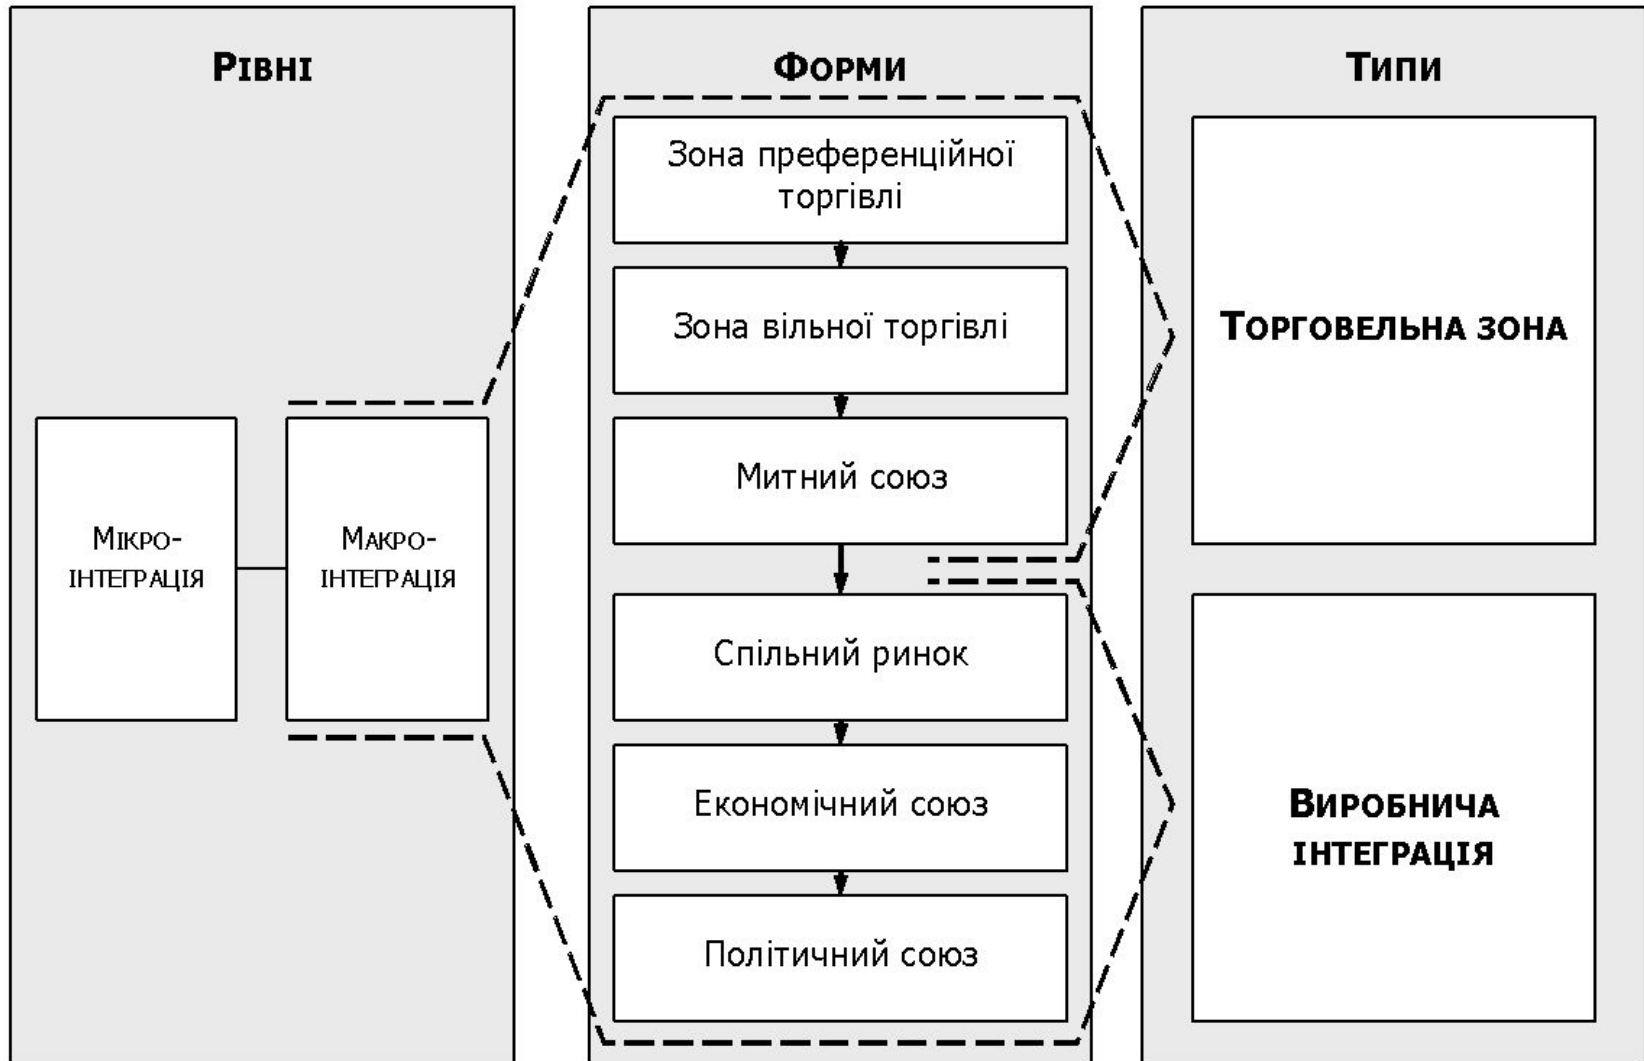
Рівні

Мікро-інтеграція

Макро-інтеграція

Форми

Зона преференційної торгівлі

Зона вільної торгівлі

Митний союз

Спільний ринок

Економічний союз

Політичний союз

Типи

Торговельна зона

Виробнича інтеграція